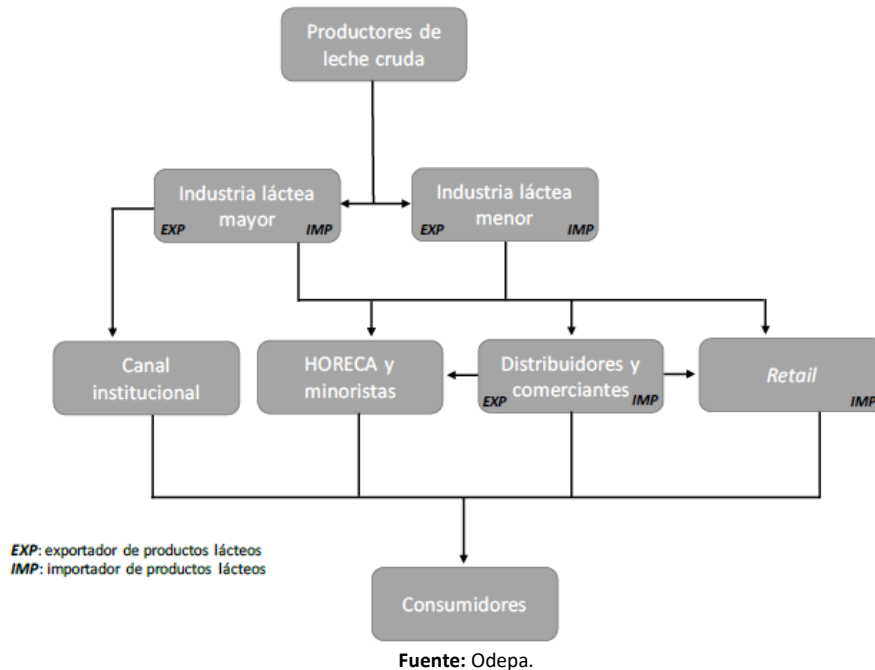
Productores de leche cruda

Industria láctea mayor
EXP IMP

Industria láctea menor
EXP IMP

Canal institucional

HORECA y minoristas

Distribuidores y comerciantes
EXP IMP

Retail
IMP

EXP: exportador de productos lácteos
IMP: importador de productos lácteos

Consumidores

Fuente: Odepa.